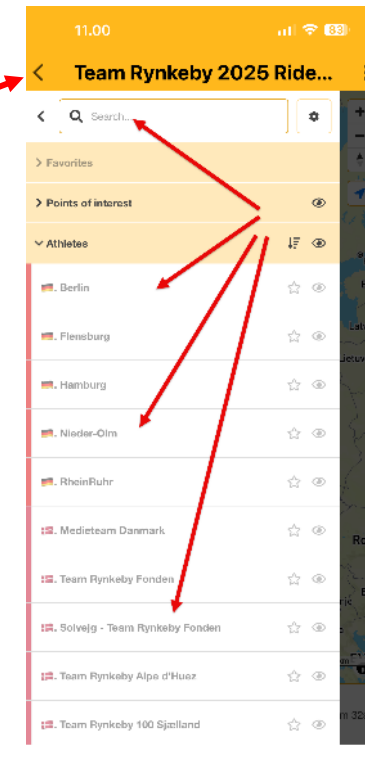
11.00

83

Team Rynkeby 2025 Ride...

Search...

Favorites

Points of interest

Athletes

Berlin

Flensburg

Hamburg

Nieder-Olm

RheinRuhr

Medieteam Danmark

Team Rynkeby Fonden

Solvejg - Team Rynkeby Fonden

Team Rynkeby Alpe d'Huez

Team Rynkeby 100 Sjælland